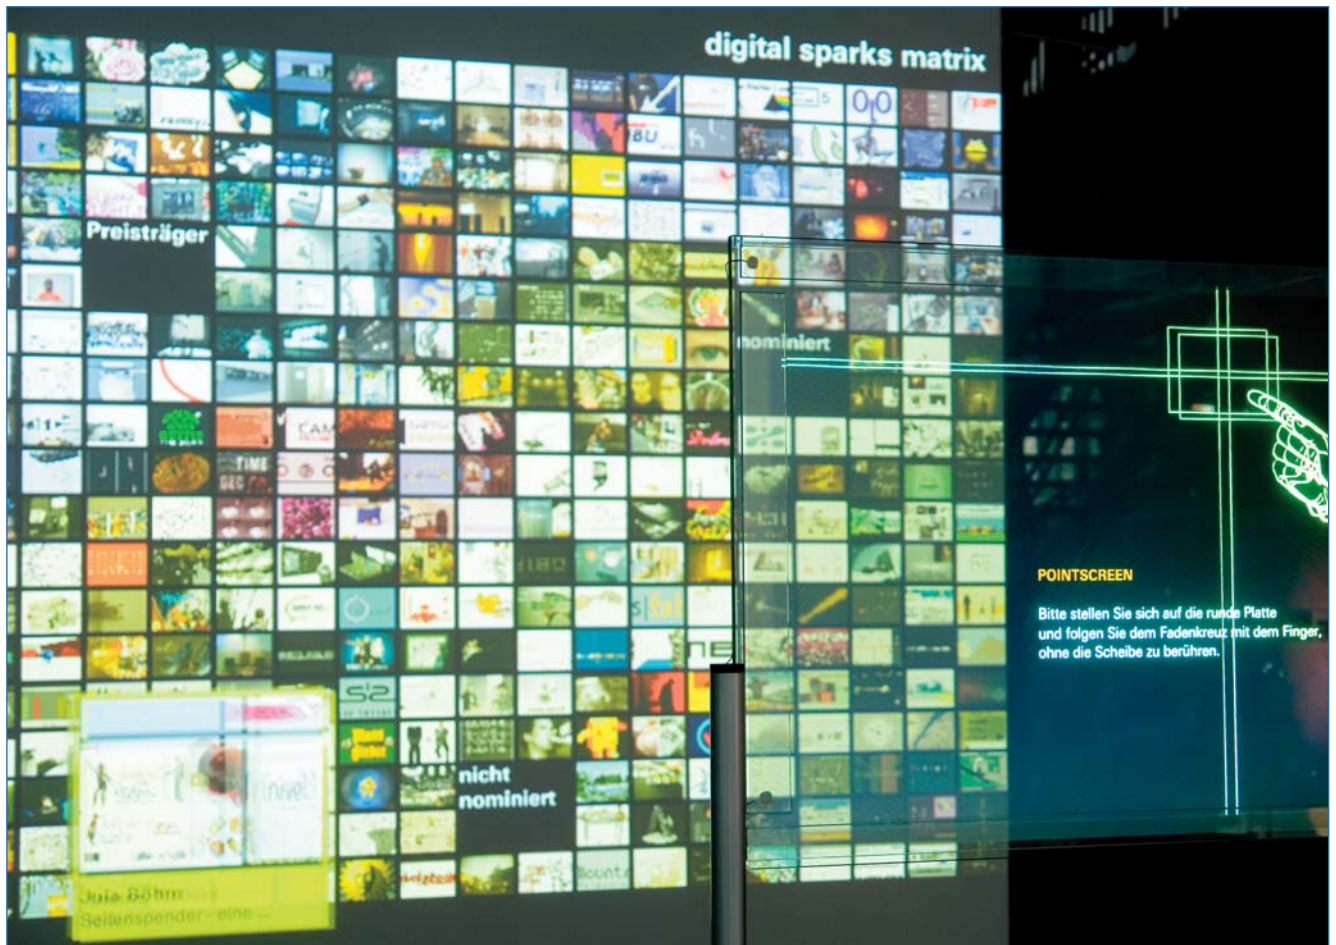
digital sparks matrix

Preisträger

nominiert

nicht nominiert

POINTSCREEN

Bitte stellen Sie sich auf die runde Platte und folgen Sie dem Fadenkreuz mit dem Finger, ohne die Scheibe zu berühren.

Jula Böhm
Seifenspender - eine ...